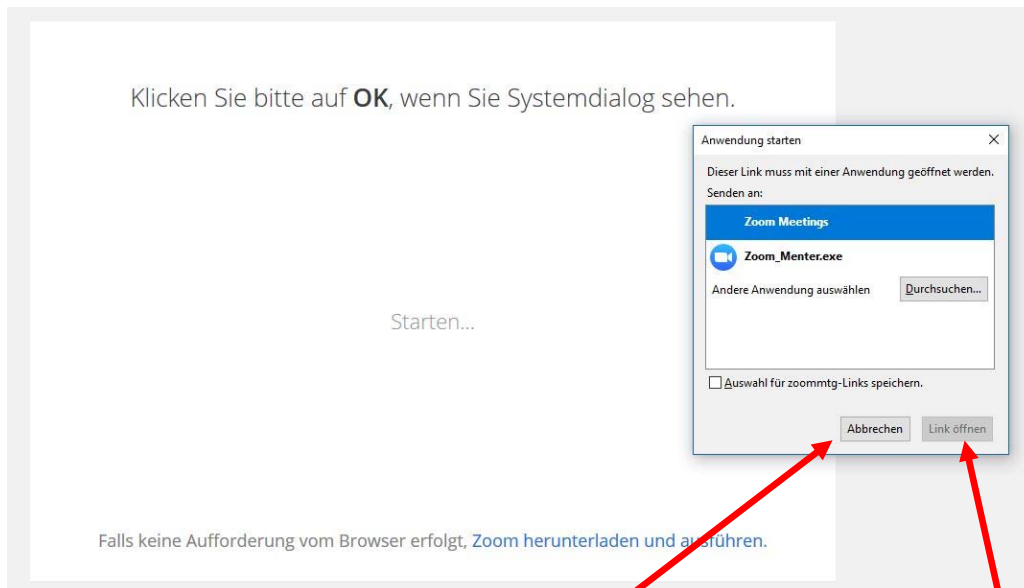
Klicken Sie bitte auf **OK**, wenn Sie Systemdialog sehen.

Anwendung starten

×

Dieser Link muss mit einer Anwendung geöffnet werden.

Senden an:

Zoom Meetings

Zoom_Menter.exe

Andere Anwendung auswählen

Durchsuchen...

Auswahl für zoommtg-Links speichern.

Abbrechen

Link öffnen

Starten...

Falls keine Aufforderung vom Browser erfolgt, Zoom herunterladen und ausführen.